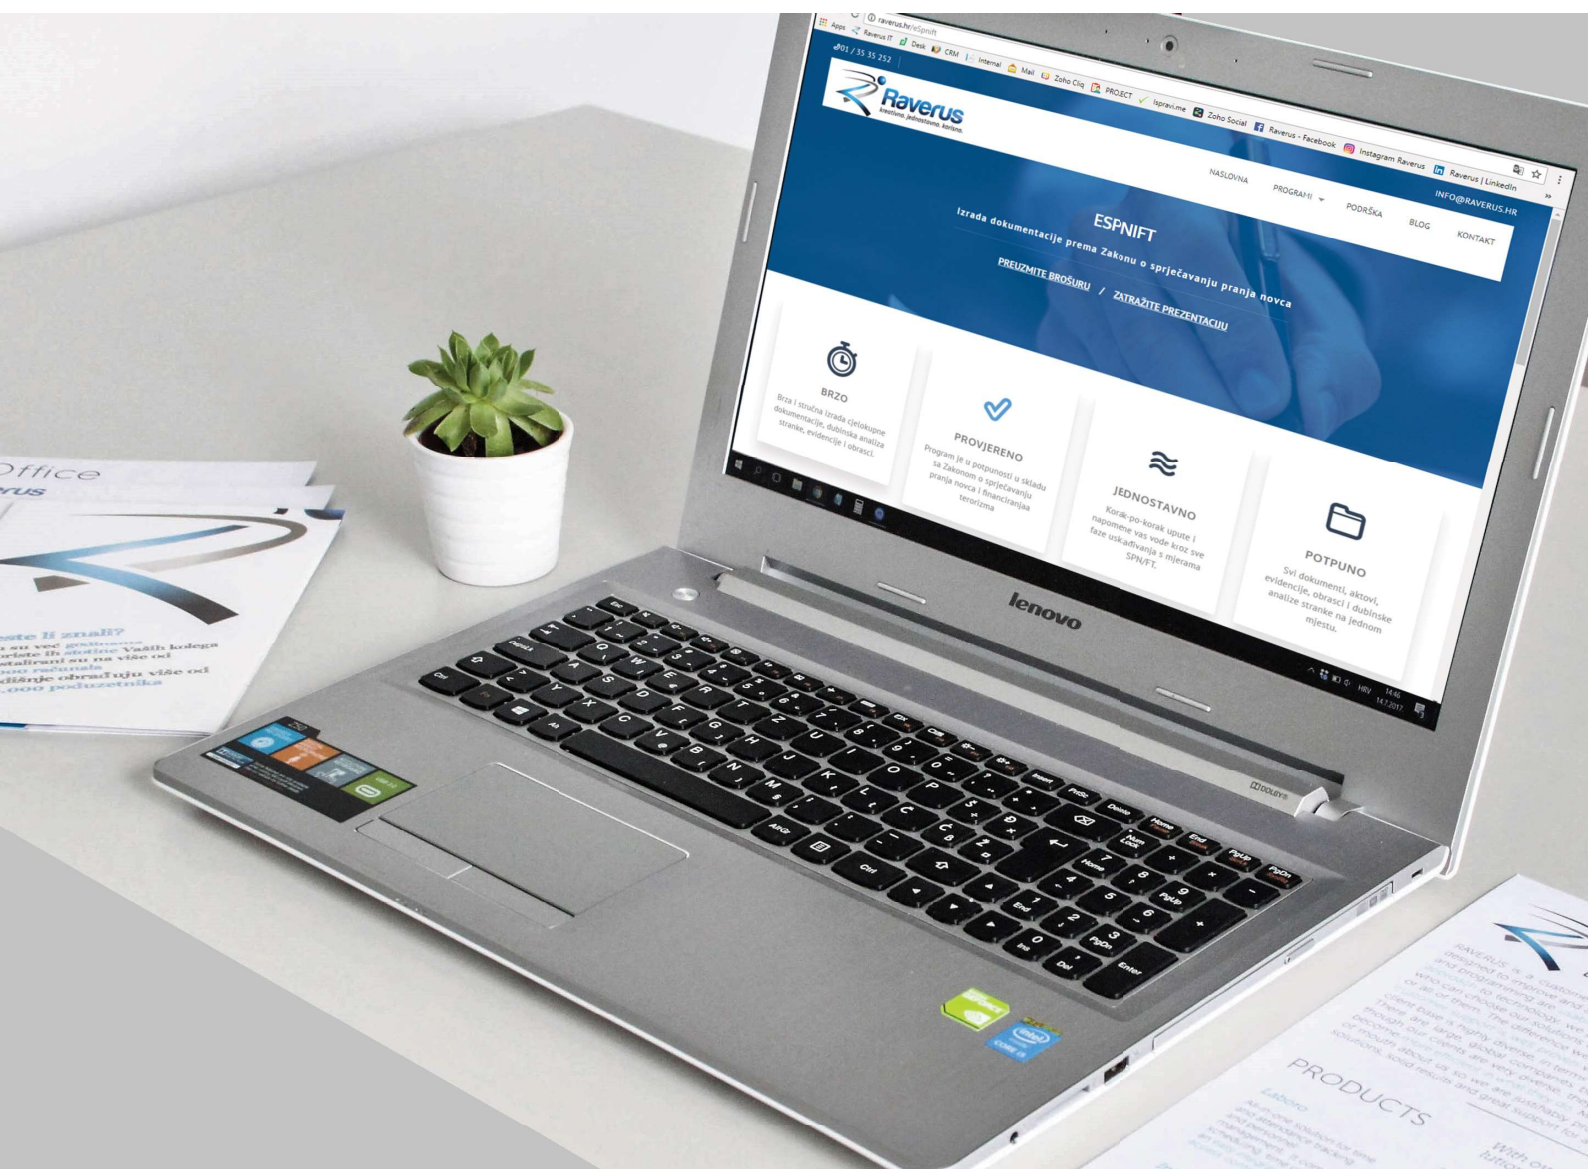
raverus.hr/eSpnift

Apps Raverus IT Desk CRM Internal Mail Zoho Cliq PROJECT Ispravi.me Zoho Social Raverus - Facebook Instagram Raverus Raverus | LinkedIn

01 / 35 35 252

Raverus
kreativno. jednostavno. korisno.

INFO@RAVERUS.HR

NASLOVNA PROGRAMI PODRŠKA BLOG KONTAKT

ESPNIFT

Izrada dokumentacije prema Zakonu o sprječavanju pranja novca

PREUZMITE BROŠURU / ZATRAŽITE PREZENTACIJU

BRZO
Brza i stručna izrada cjelokupne dokumentacije, dubinska analiza stranke, evidencije i obrasci.

PROVJERENO
Program je u potpunosti u skladu sa Zakonom o sprječavanju pranja novca i financiranja terorizma

JEDNOSTAVNO
Korak-po-korak upute i napomene vas vode kroz sve faze usklađivanja s mjerama SPN/FT.

POTPUNO
Svi dokumenti, aktovi, evidencije, obrasci i dubinske analize stranke na jednom mjestu.

HRV 14:46 14.7.2017.

lenovo

DOLBY

Office
rus

ste li znali?
su već godinama
riste ih stotine Vaših kolega
stalirani su na više od
000 računala
dišnje obrađuju više od
.000 poduzetnika

RAVERUS is a custom
PRODUCTS